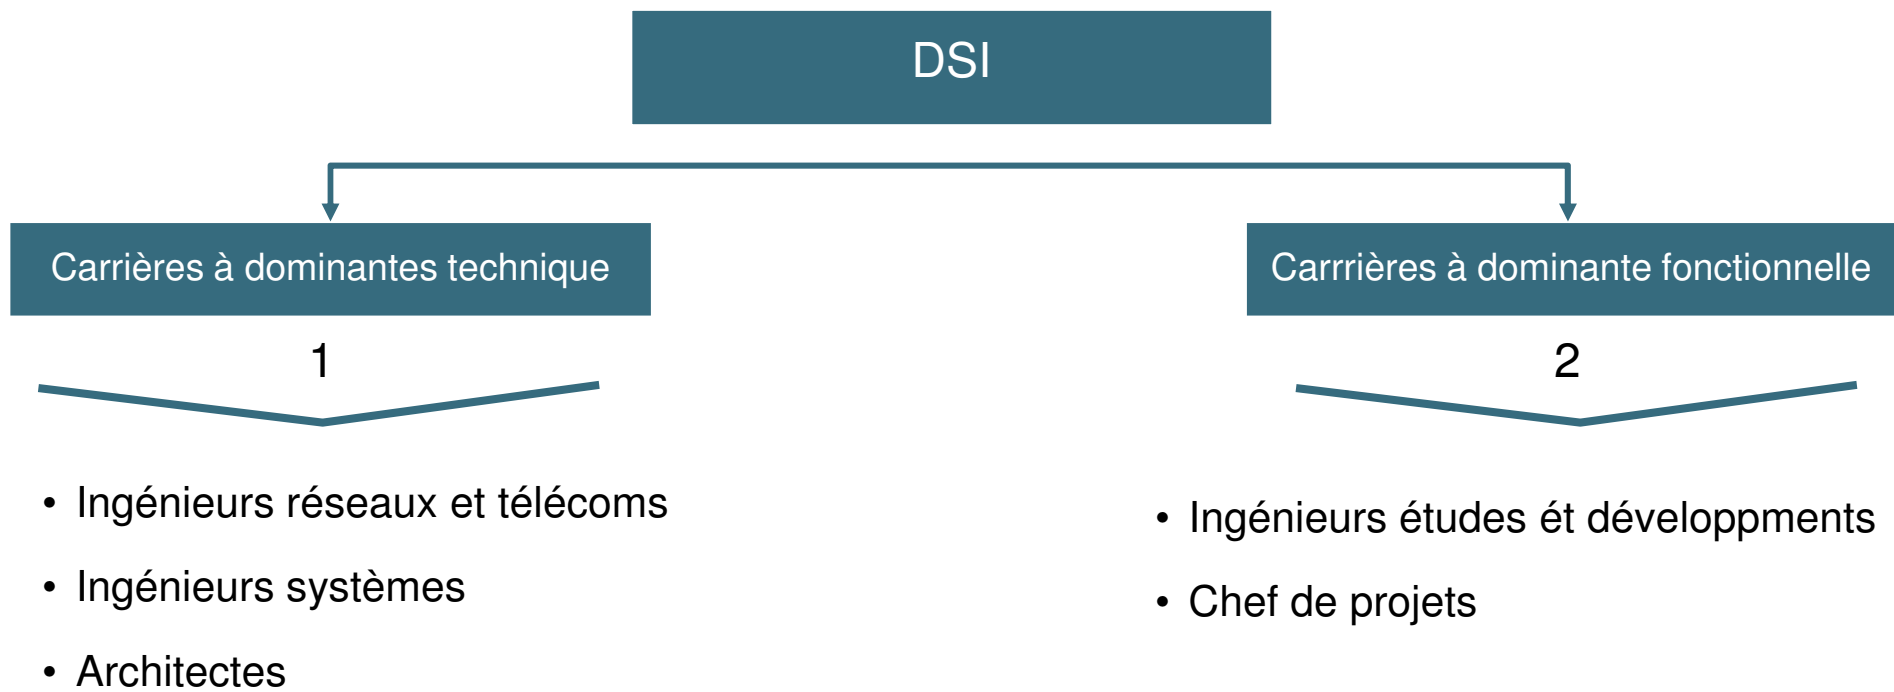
DSI

Carrières à dominantes technique

1

- Ingénieurs réseaux et télécoms
- Ingénieurs systèmes
- Architectes

Carrrières à dominante fonctionnelle

2

- Ingénieurs études ét développments
- Chef de projets